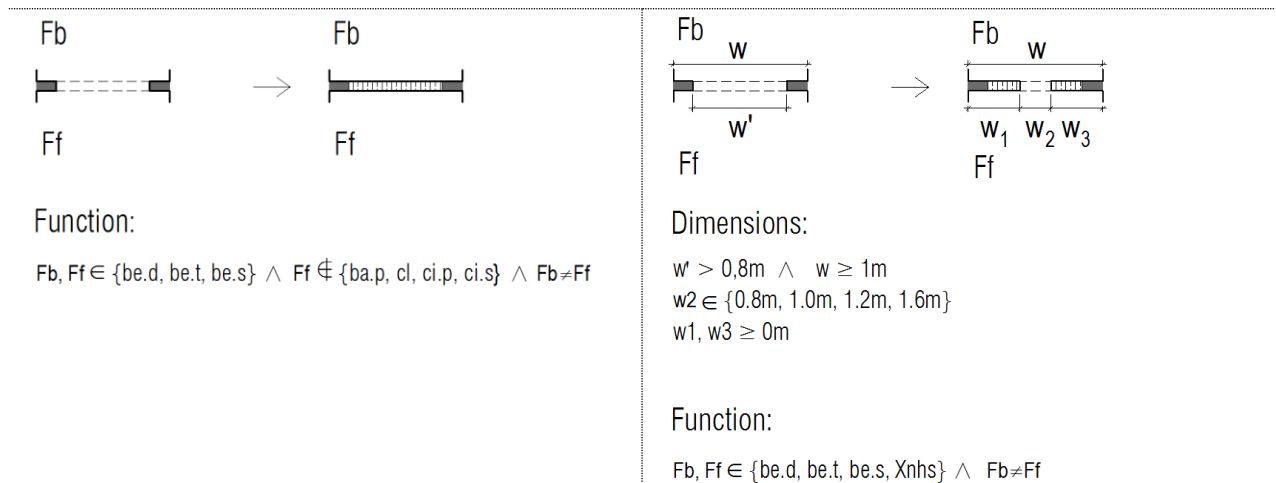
Fb

Ff

Fb

Ff

Function:

Fb, Ff $\in$ {be.d, be.t, be.s} $\wedge$ Ff $\notin$ {ba.p, cl, ci.p, ci.s} $\wedge$ Fb$\neq$Ff

Fb
w

w'

Ff

Fb
w

$w_1$ $w_2$ $w_3$
Ff

Dimensions:

w' > 0,8m $\wedge$ w $\geq$ 1m
w2 $\in$ {0.8m, 1.0m, 1.2m, 1.6m}
w1, w3 $\geq$ 0m

Function:

Fb, Ff $\in$ {be.d, be.t, be.s, Xnhs} $\wedge$ Fb$\neq$Ff